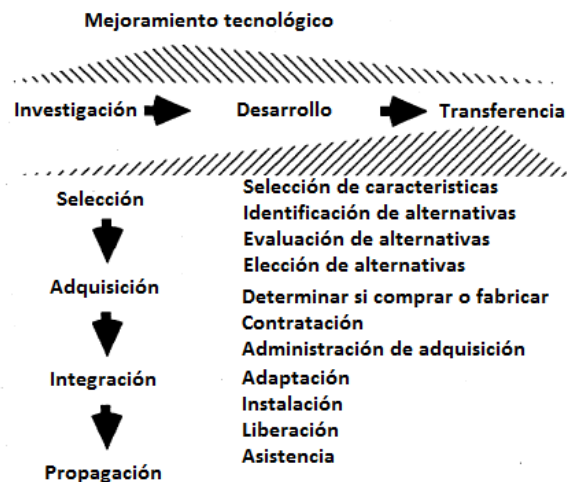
Mejoramiento tecnológico

Investigación Desarrollo Transferencia

Selección
Adquisición
Integración
Propagación

Selección de caracteristicas
Identificación de alternativas
Evaluación de alternativas
Elección de alternativas
Determinar si comprar o fabricar
Contratación
Administración de adquisición
Adaptación
Instalación
Liberación
Asistencia